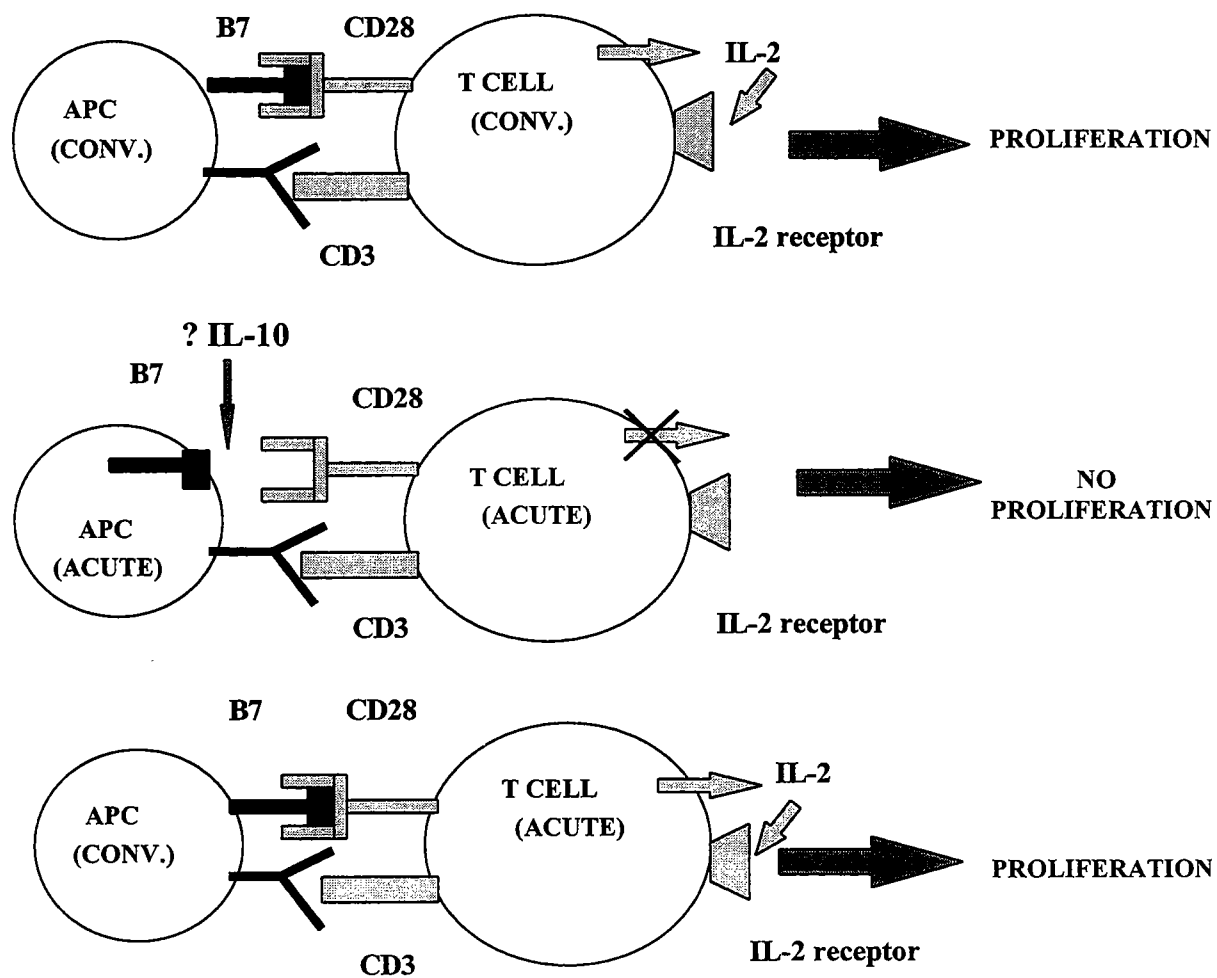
B7

CD28

IL-2

APC (CONV.)

T CELL (CONV.)

PROLIFERATION

CD3

IL-2 receptor

? IL-10

B7

CD28

T CELL (ACUTE)

APC (ACUTE)

NO PROLIFERATION

CD3

IL-2 receptor

B7

CD28

IL-2

APC (CONV.)

T CELL (ACUTE)

PROLIFERATION

CD3

IL-2 receptor